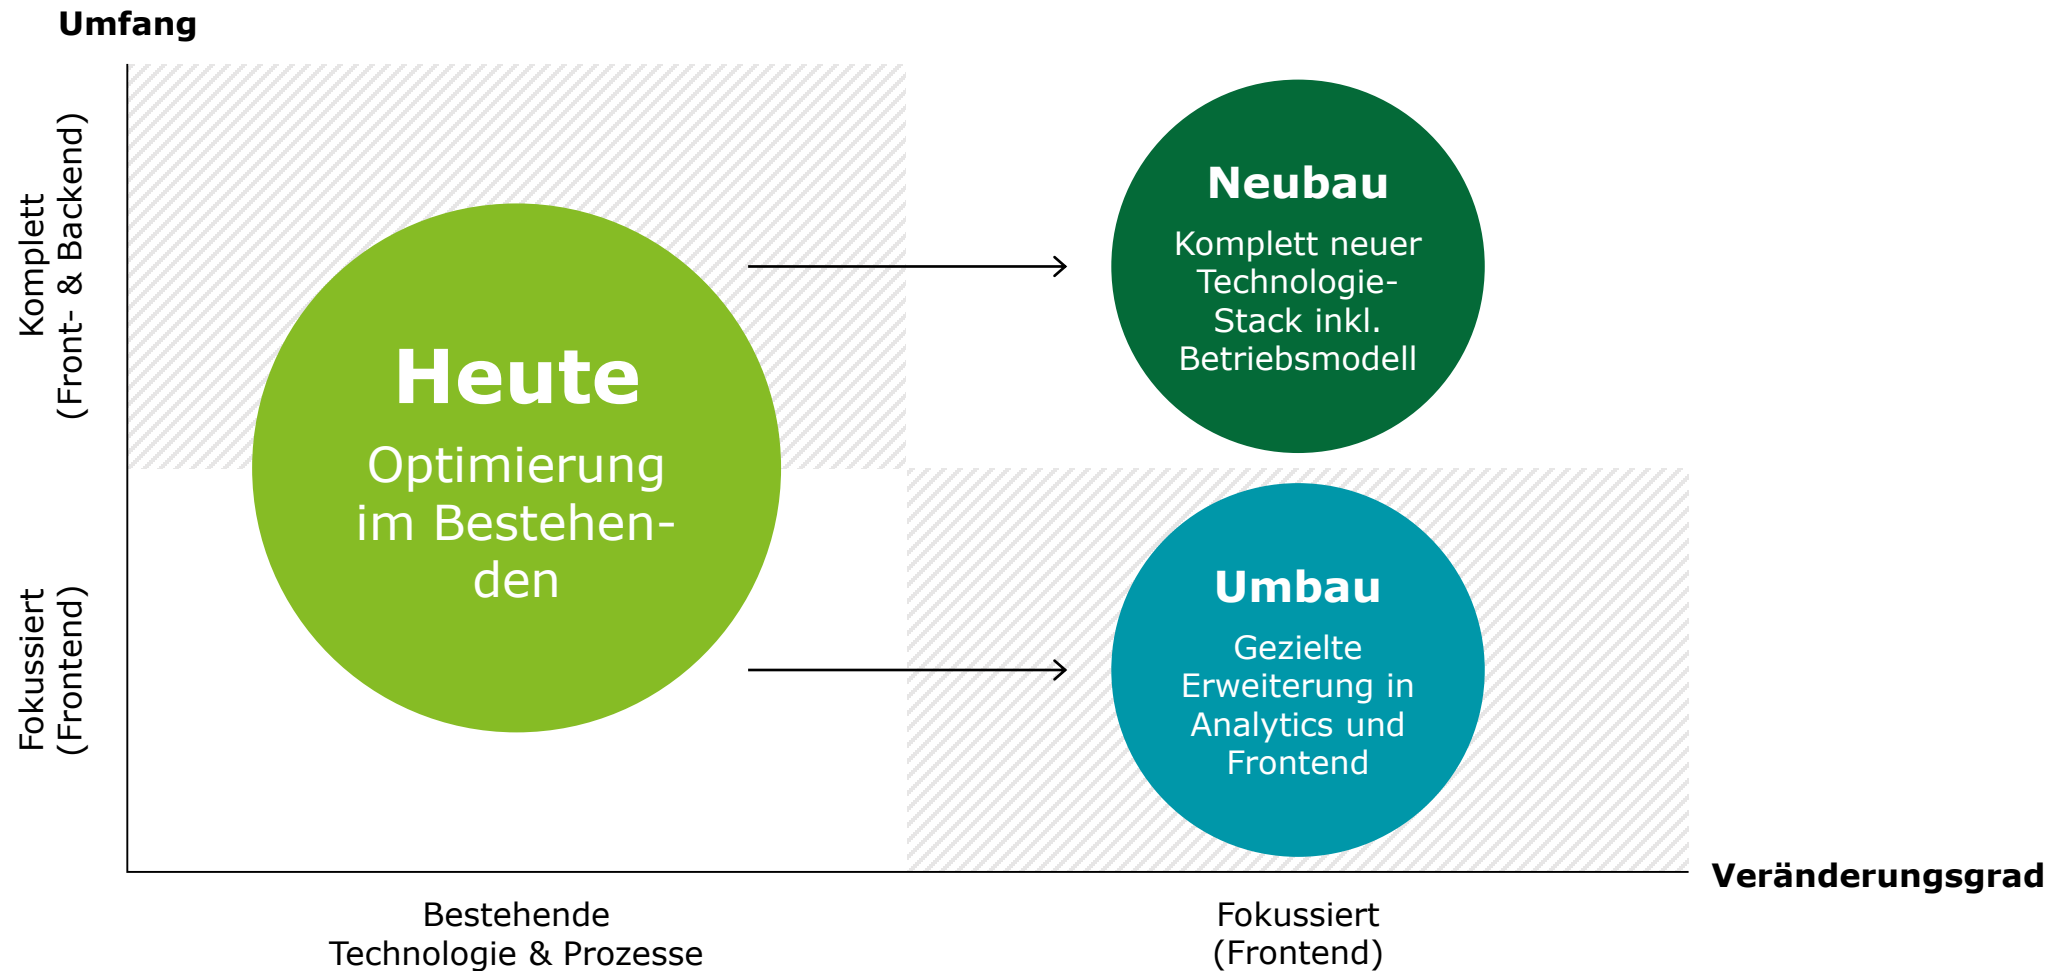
Umfang

Komplett
(Front- & Backend)

Fokussiert
(Frontend)

Heute
Optimierung im Bestehenden

Neubau
Komplett neuer Technologie-Stack inkl. Betriebsmodell

Umbau
Gezielte Erweiterung in Analytics und Frontend

Veränderungsgrad

Bestehende
Technologie & Prozesse

Fokussiert
(Frontend)